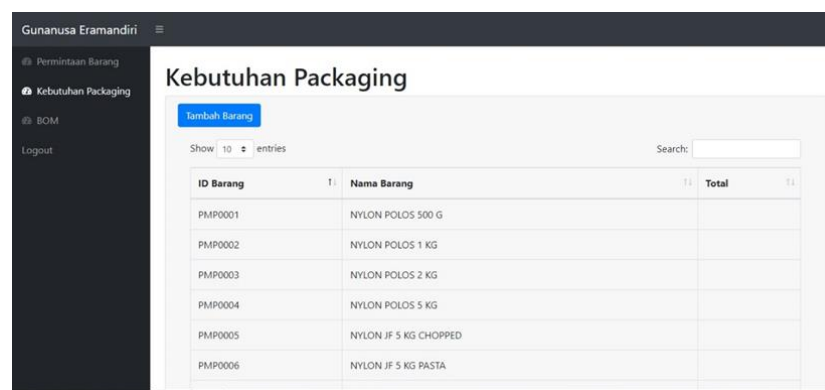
Gunanusa Eramandiri ≡

Permintaan Barang
Kebutuhan Packaging
BOM
Logout

Kebutuhan Packaging

Tambah Barang

Show 10 entries

Search:

| ID Barang | Nama Barang | Total |
|---|---|---|
| PMP0001 | NYLON POLOS 500 G | |
| PMP0002 | NYLON POLOS 1 KG | |
| PMP0003 | NYLON POLOS 2 KG | |
| PMP0004 | NYLON POLOS 5 KG | |
| PMP0005 | NYLON JF 5 KG CHOPPED | |
| PMP0006 | NYLON JF 5 KG PASTA | |